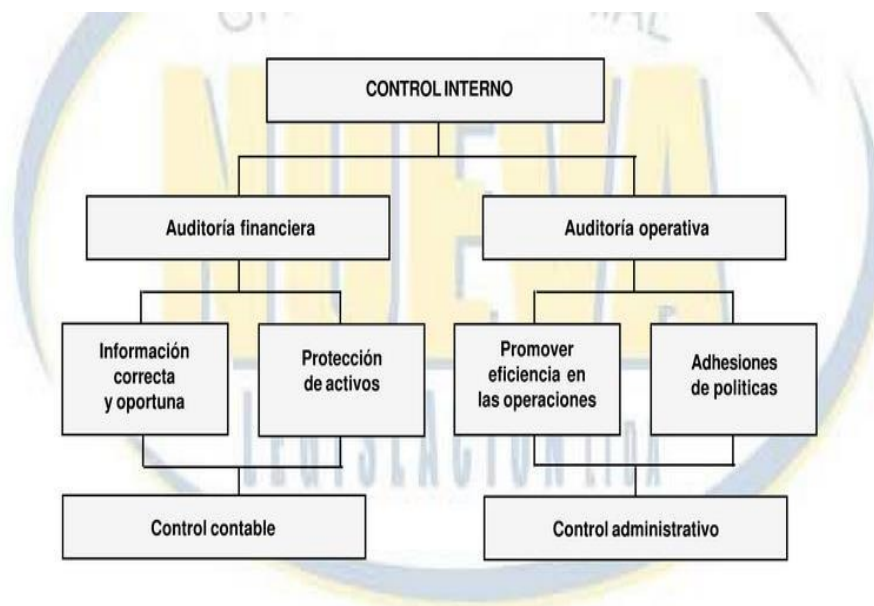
CONTROL INTERNO

Auditoría financiera

Auditoría operativa

Información correcta y oportuna

Protección de activos

Promover eficiencia en las operaciones

Adhesiones de politicas

Control contable

Control administrativo

NUEVA

LEGISLACION LTDA